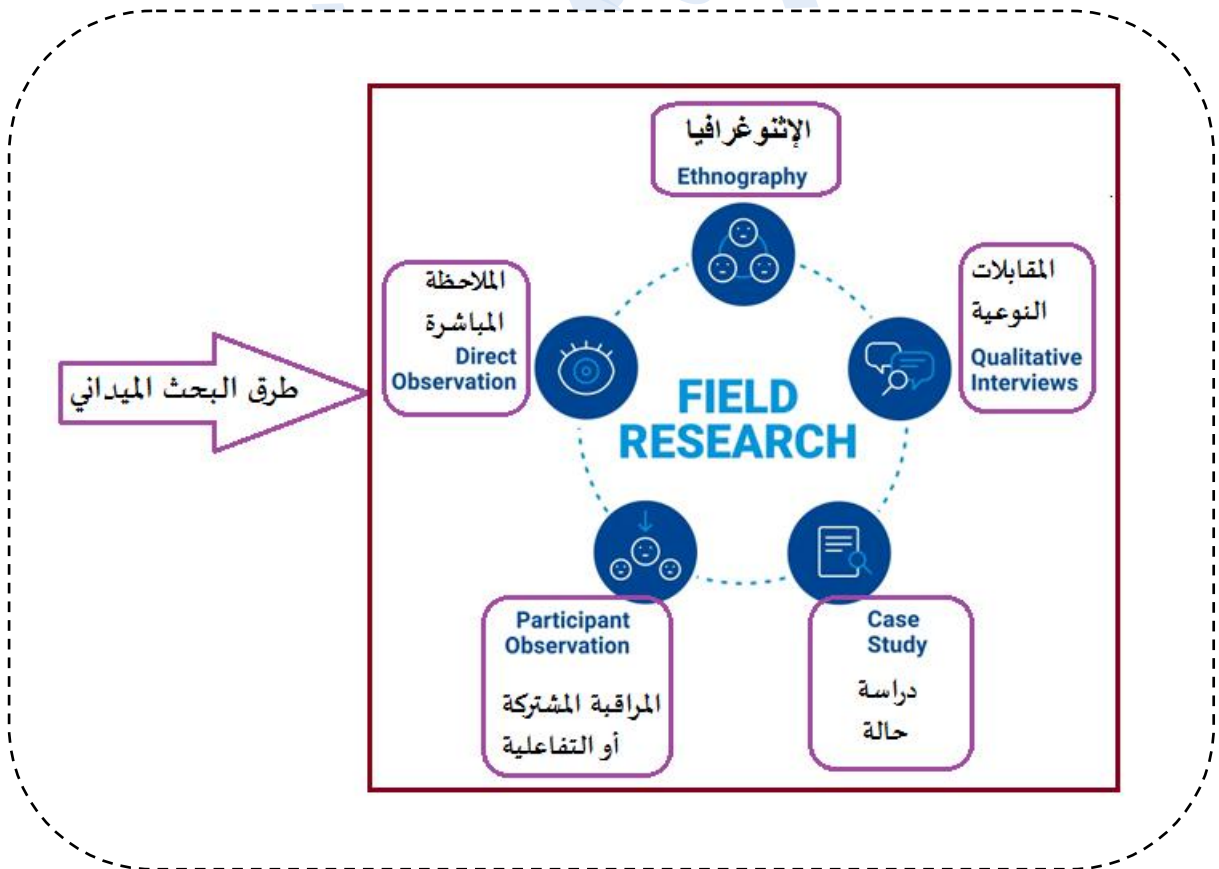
طرق البحث الميداني

الإثنوغرافيا
Ethnography

المقابلات النوعية
Qualitative Interviews

الملاحظة المباشرة
Direct Observation

FIELD RESEARCH

Participant Observation
المراقبة المشتركة أو التفاعلية

Case Study
دراسة حالة